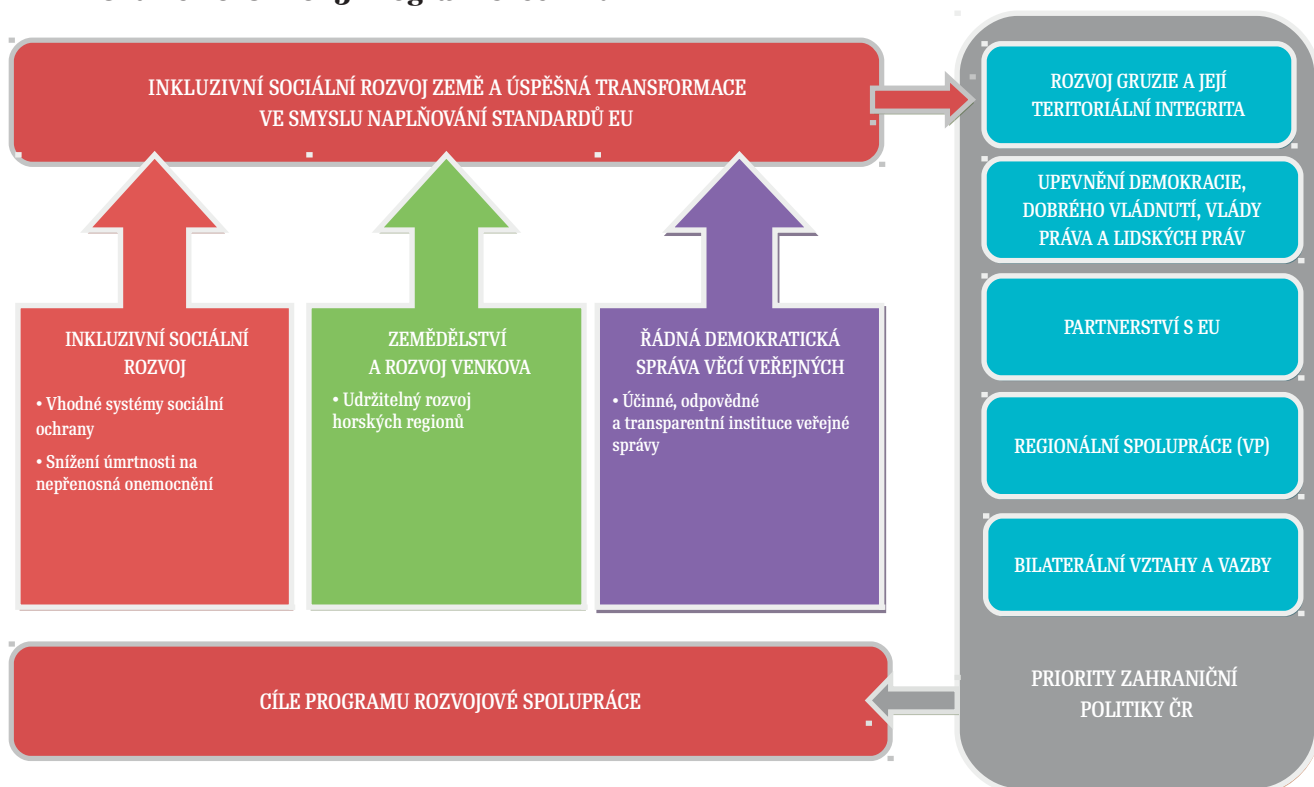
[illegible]

INKLUZIVNÍ SOCIÁLNÍ ROZVOJ ZEMĚ A ÚSPĚŠNÁ TRANSFORMACE VE SMYSLU NAPLŇOVÁNÍ STANDARDŮ EU

INKLUZIVNÍ SOCIÁLNÍ ROZVOJ

• Vhodné systémy sociální ochrany

• Snížení úmrtnosti na nepřenosná onemocnění

ZEMĚDĚLSTVÍ A ROZVOJ VENKOVA

• Udržitelný rozvoj horských regionů

ŘÁDNÁ DEMOKRATICKÁ SPRÁVA VĚCÍ VEŘEJNÝCH

• Účinné, odpovědné a transparentní instituce veřejné správy

CÍLE PROGRAMU ROZVOJOVÉ SPOLUPRÁCE

ROZVOJ GRUZIE A JEJÍ TERITORIÁLNÍ INTEGRITA

UPEVNĚNÍ DEMOKRACIE, DOBRÉHO VLÁDNUTÍ, VLÁDY PRÁVA A LIDSKÝCH PRÁV

PARTNERSTVÍ S EU

REGIONÁLNÍ SPOLUPRÁCE (VP)

BILATERÁLNÍ VZTAHY A VAZBY

PRIORITY ZAHRANIČNÍ POLITIKY ČR